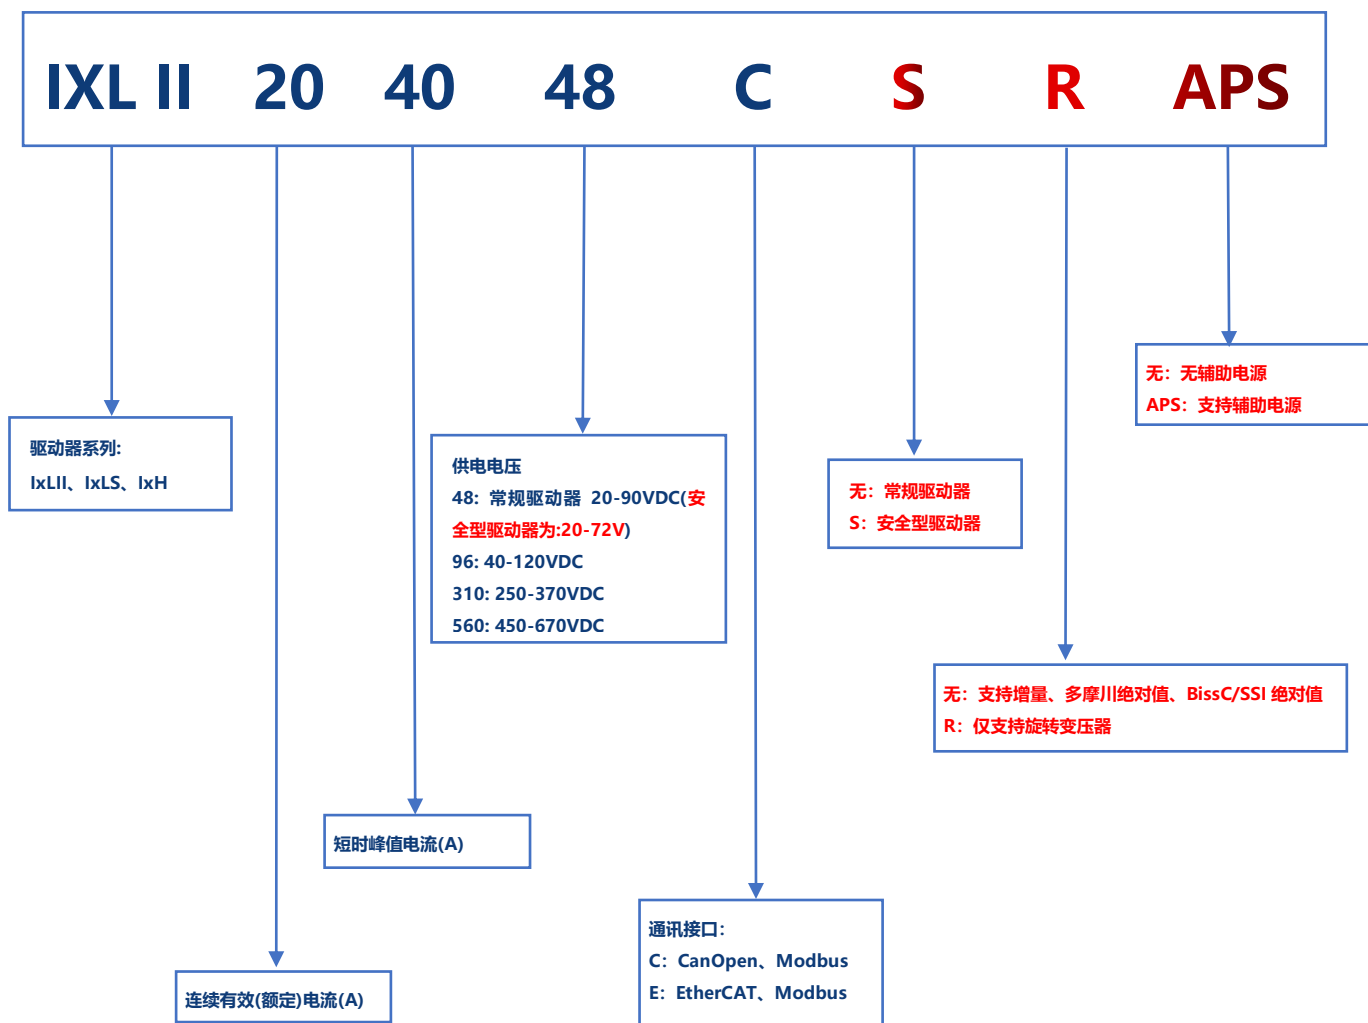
IXL II 20 40 48 C S R APS

驱动器系列:
IxLII、IxLS、IxH

连续有效(额定)电流(A)

短时峰值电流(A)

供电电压
48: 常规驱动器 20-90VDC(安全型驱动器为:20-72V)
96: 40-120VDC
310: 250-370VDC
560: 450-670VDC

通讯接口:
C: CanOpen、Modbus
E: EtherCAT、Modbus

无: 常规驱动器
S: 安全型驱动器

无: 支持增量、多摩川绝对值、BissC/SSI 绝对值
R: 仅支持旋转变压器

无: 无辅助电源
APS: 支持辅助电源